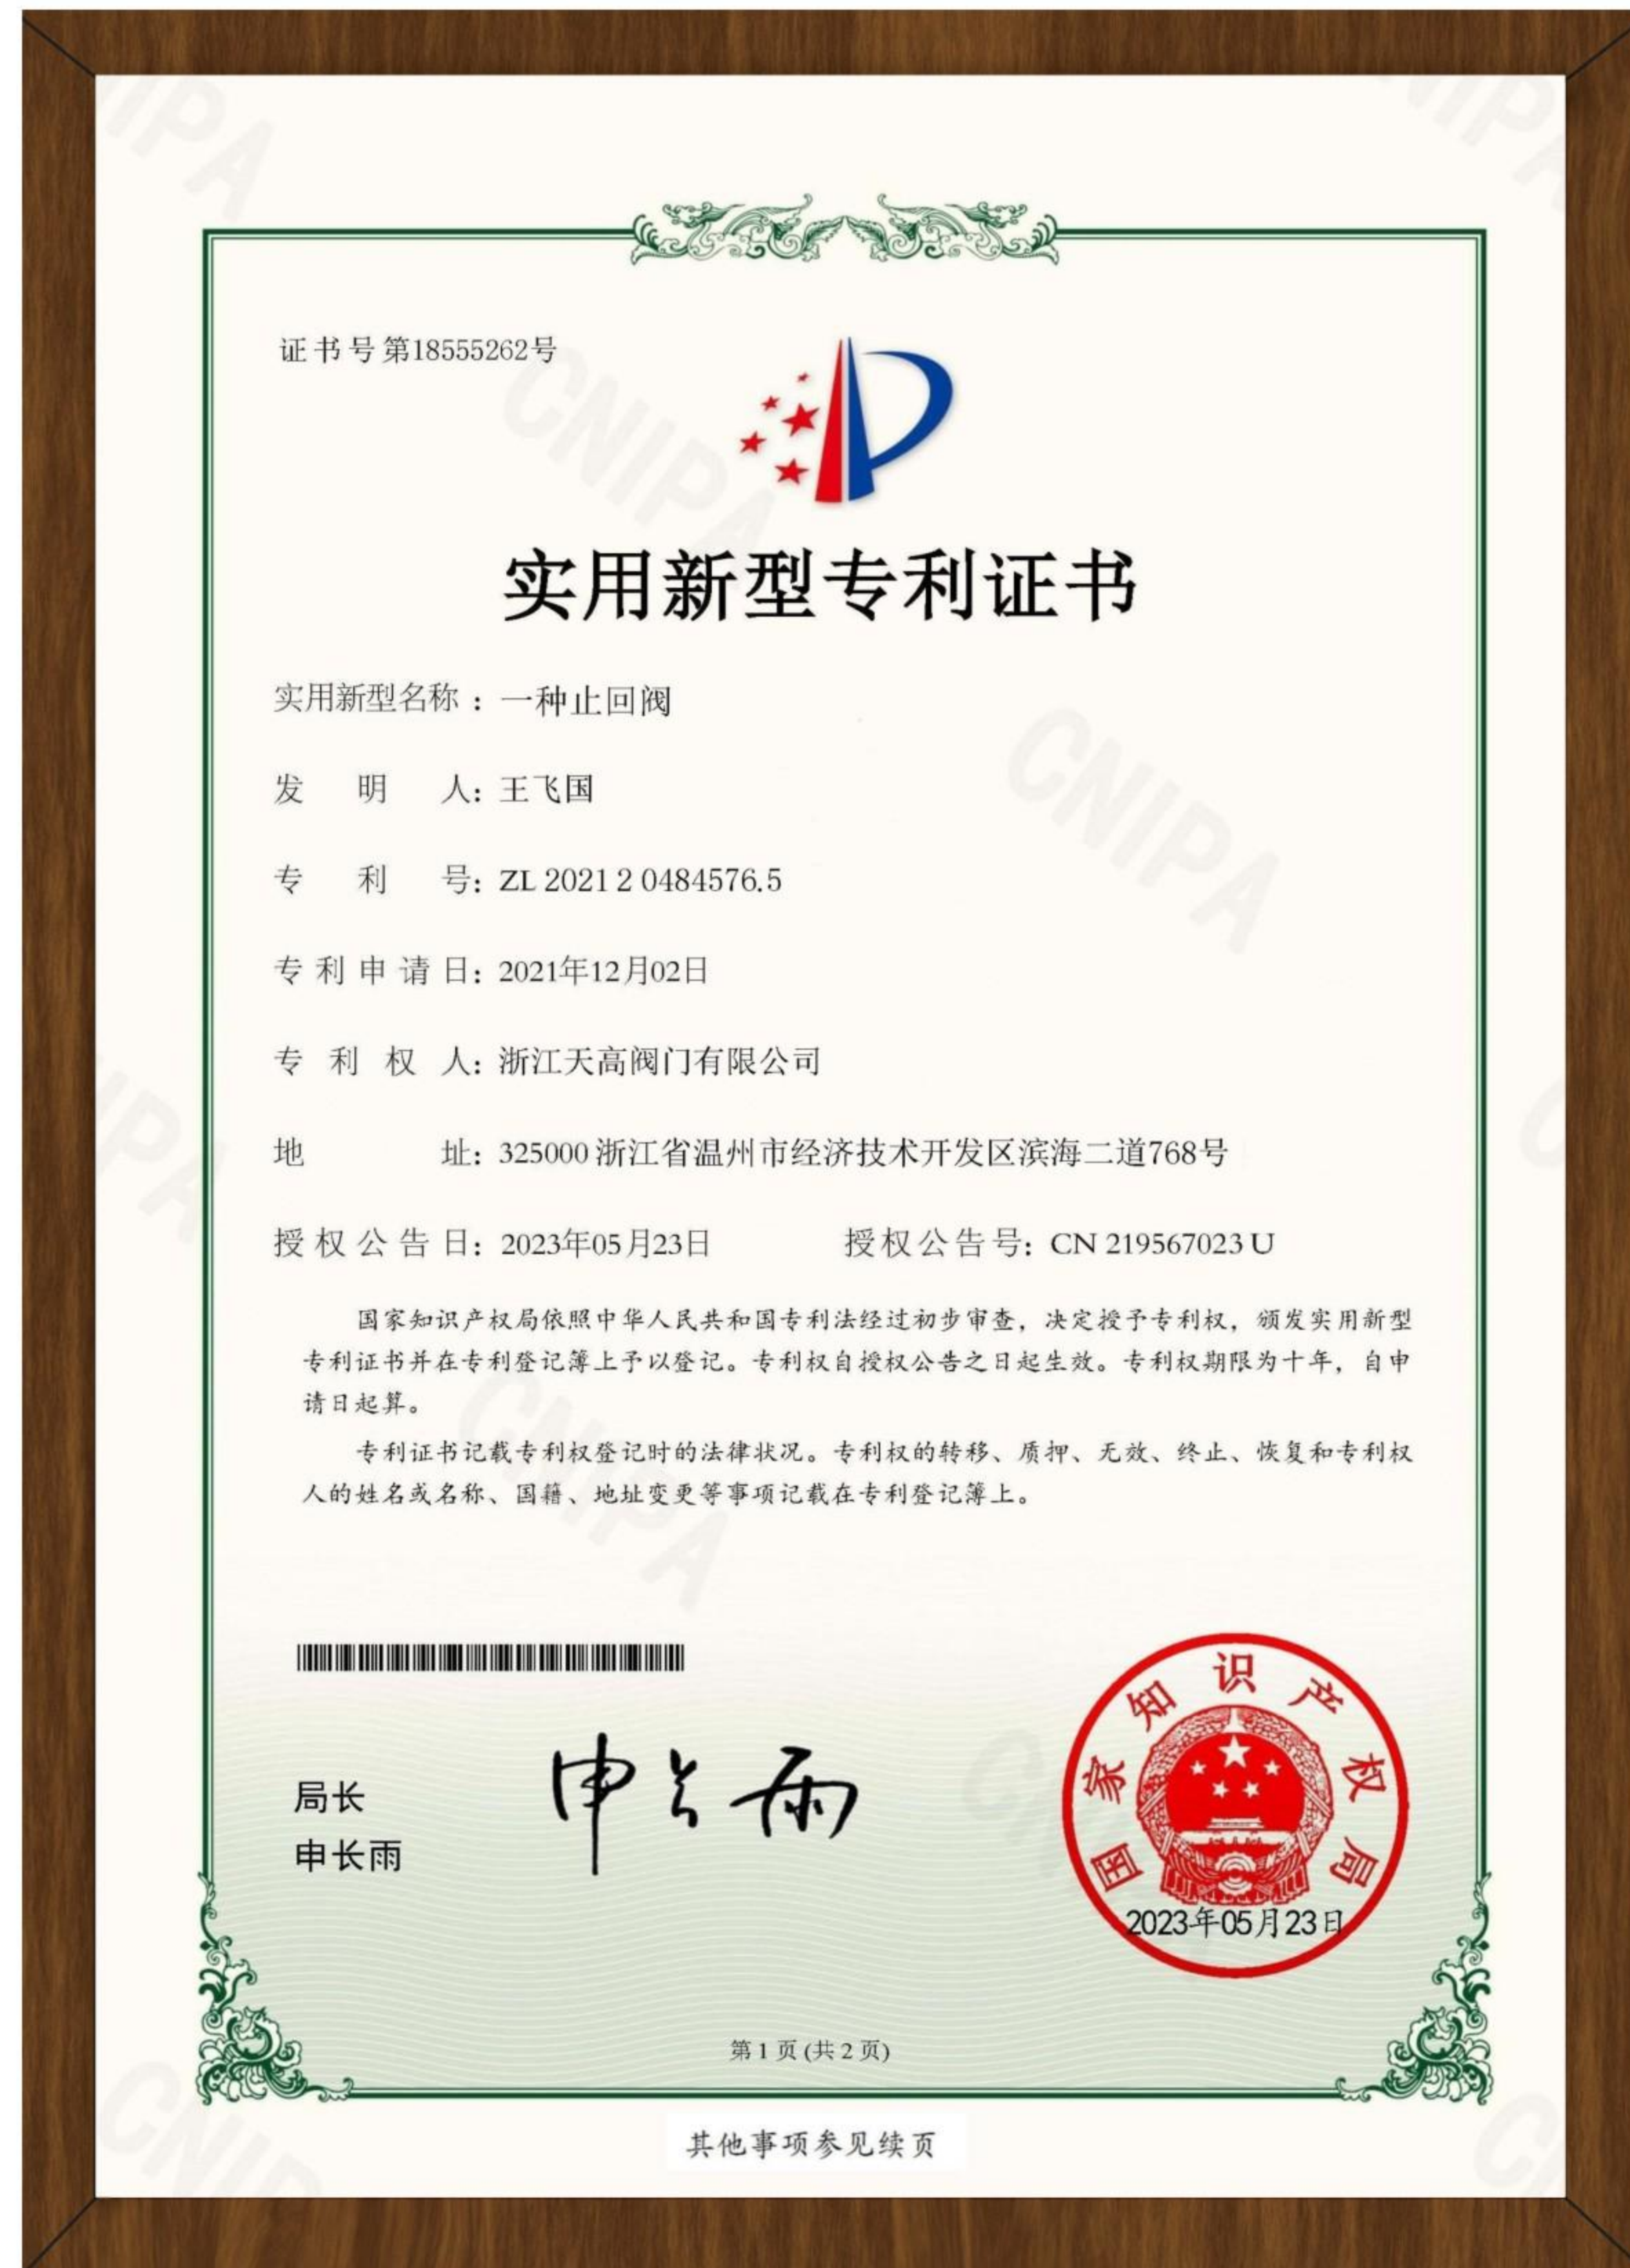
证书号第18555262号

实用新型专利证书

实用新型名称：一种止回阀

发　明　人：王飞国

专　利　号：ZL 2021 2 0484576.5

专利申请日：2021年12月02日

专利权人：浙江天高阀门有限公司

地　　址：325000 浙江省温州市经济技术开发区滨海二道768号

授权公告日：2023年05月23日　　授权公告号：CN 219567023 U

国家知识产权局依照中华人民共和国专利法经过初步审查，决定授予专利权，颁发实用新型专利证书并在专利登记簿上予以登记。专利权自授权公告之日起生效。专利权期限为十年，自申请日起算。

专利证书记载专利权登记时的法律状况。专利权的转移、质押、无效、终止、恢复和专利权人的姓名或名称、国籍、地址变更等事项记载在专利登记簿上。

局长
申长雨

申长雨

国家知识产权局
2023年05月23日

第 1 页 (共 2 页)

其他事项参见续页

CNIPA